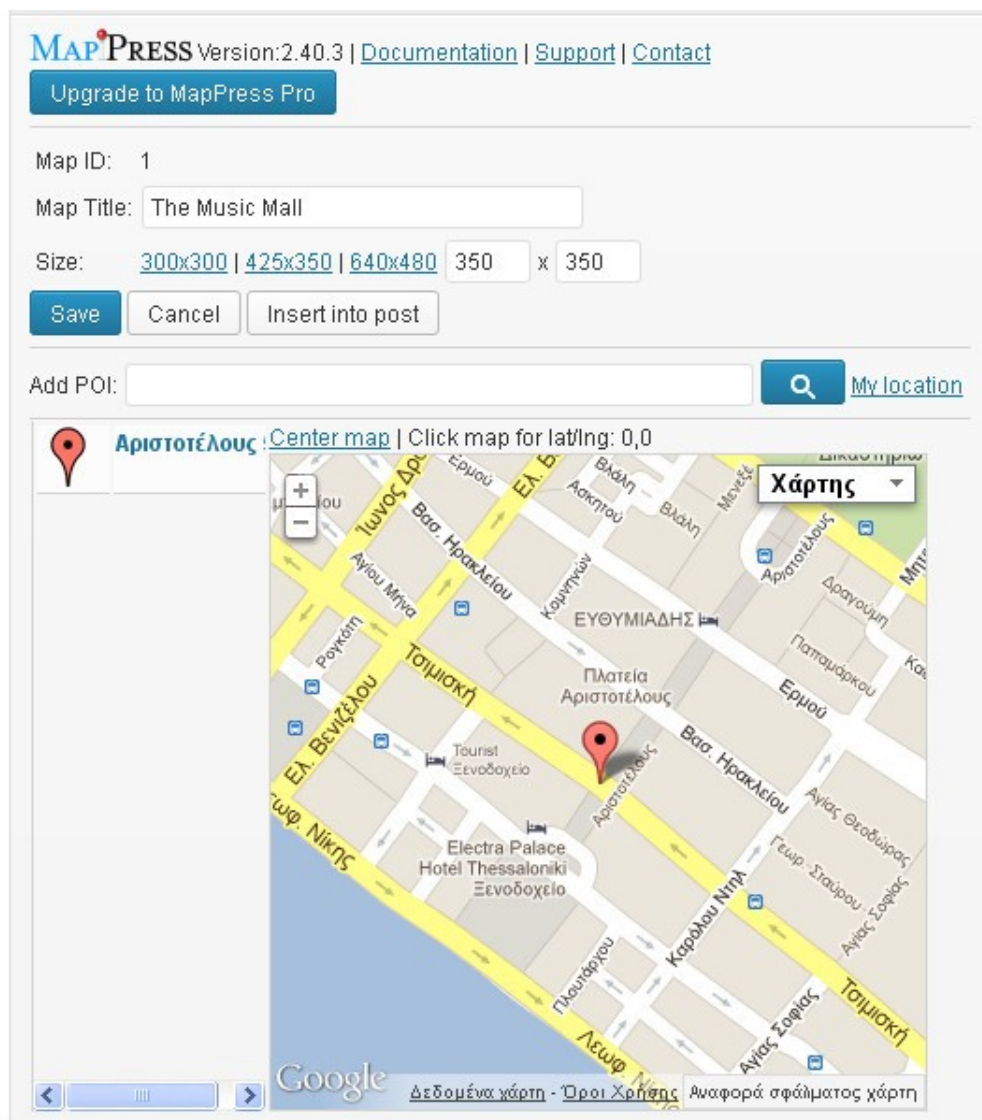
MAPPRESS Version:2.40.3 | Documentation | Support | Contact

Upgrade to MapPress Pro

Map ID: 1

Map Title: The Music Mall

Size: 300x300 | 425x350 | 640x480 350 x 350

Save Cancel Insert into post

Add POI: My location

Αριστοτέλους

Center map | Click map for lat/lng: 0,0

Χάρτης

+
−

Ερμού
Ελ. Β
Βλάλη
Ασκητού
Βλάλη
Μενεξέ
Ίωνος Δρ
Βασ. Ηρακλείου
Αριστοτέλους
Αγίου Μηνά
Κομνηνών
Δραγούμη
Μητ
ΕΥΘΥΜΙΑΔΗΣ
Ρογκότη
Παπαμάρκου
Κα
Πλατεία Αριστοτέλους
Τσιμισκή
Ερμού
Ελ. Βενιζέλου
Tourist Ξενοδοχείο
Αριστοτέλους
Βασ. Ηρακλείου
Αγίας Θεοδώρας
Λεωφ. Νίκης
Electra Palace Hotel Thessaloniki Ξενοδοχείο
Γεωρ. Σταύρου
Αγίας Σοφίας
Καρόλου Ντηλ
Πλουτάρχου
Αγίας Σοφίας
Τσιμισκή
Λεωφ. Νίκης

Google
Δεδομένα χάρτη - Όροι Χρήσης Αναφορά σφάλματος χάρτη